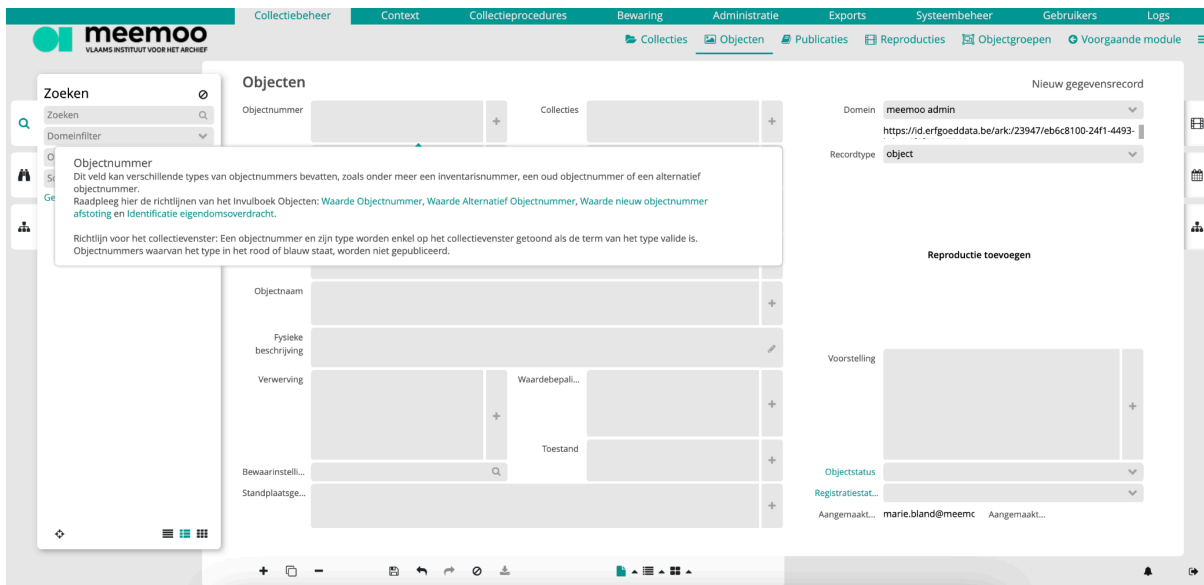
Collectiebeheer Context Collectieprocedures Bewaring Administratie Exports Systeembeheer Gebruikers Logs

meemoo
VLAAMS INSTITUUT VOOR HET ARCHIEF

Collecties Objecten Publicaties Reproducties Objectgroepen Voorgaande module

Zoeken
Zoeken
Domeinfilter
O
Sc
Ge

Objecten

Nieuw gegevensrecord

Objectnummer

Collecties

Domein meemoo admin
https://id.erfgoeddata.be/ark:/23947/eb6c8100-24f1-4493-

Recordtype object

Objectnummer
Dit veld kan verschillende types van objectnummers bevatten, zoals onder meer een inventarisnummer, een oud objectnummer of een alternatief objectnummer.
Raadpleeg hier de richtlijnen van het Invulboek Objecten: Waarde Objectnummer, Waarde Alternatief Objectnummer, Waarde nieuw objectnummer afstoting en Identificatie eigendomsoverdracht.

Richtlijn voor het collectievenster: Een objectnummer en zijn type worden enkel op het collectievenster getoond als de term van het type valide is. Objectnummers waarvan het type in het rood of blauw staat, worden niet gepubliceerd.

Reproductie toevoegen

Objectnaam

Fysieke beschrijving

Voorstelling

Verwerving

Waardebepali...

Toestand

Bewaarinstelli...

Objectstatus

Registratiestat...

Standplaatsge...

Aangemaakt... marie.bland@meemc Aangemaakt...